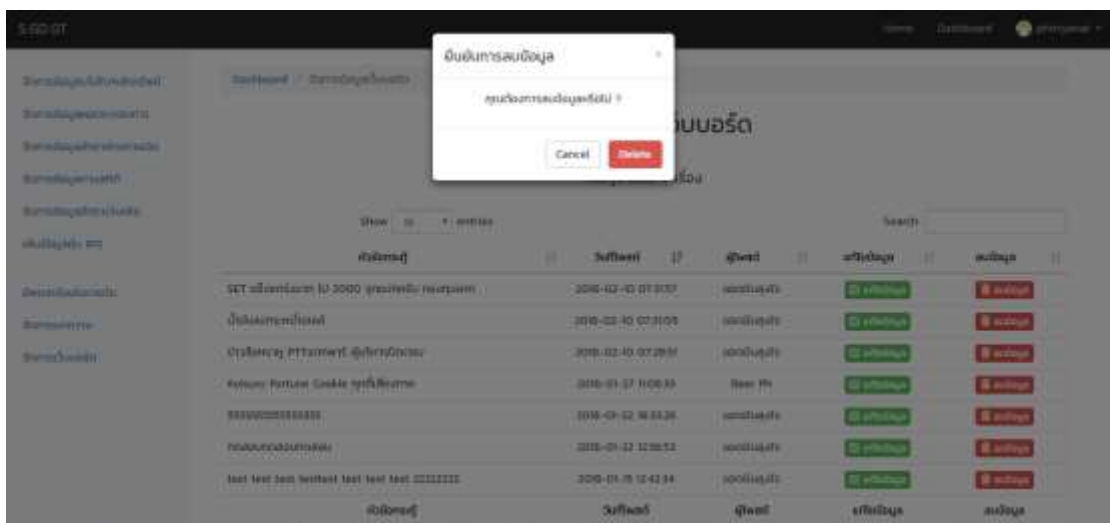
ยืนยันการลบข้อมูล

คุณต้องการลบข้อมูลหรือไม่ ?

Cancel Delete

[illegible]บบอร์ด

Home Dashboard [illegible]

Dashboard / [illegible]

Show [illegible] entries

Search:

| หัวข้อกระทู้ | วันที่โพสต์ | ผู้โพสต์ | แก้ไขข้อมูล | ลบข้อมูล |
|---|---|---|---|---|
| SET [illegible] 2000 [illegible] | 2018-02-10 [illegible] | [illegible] | แก้ไขข้อมูล | ลบข้อมูล |
| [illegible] | 2018-02-10 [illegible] | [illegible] | แก้ไขข้อมูล | ลบข้อมูล |
| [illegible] PTT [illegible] | 2018-02-10 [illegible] | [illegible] | แก้ไขข้อมูล | ลบข้อมูล |
| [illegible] Fortune Cookie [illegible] | 2018-01-27 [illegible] | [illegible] | แก้ไขข้อมูล | ลบข้อมูล |
| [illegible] | 2018-01-22 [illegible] | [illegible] | แก้ไขข้อมูล | ลบข้อมูล |
| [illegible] | 2018-01-22 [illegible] | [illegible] | แก้ไขข้อมูล | ลบข้อมูล |
| test test test testtest test test test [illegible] | 2018-01-15 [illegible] | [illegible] | แก้ไขข้อมูล | ลบข้อมูล |
| หัวข้อกระทู้ | วันที่โพสต์ | ผู้โพสต์ | แก้ไขข้อมูล | ลบข้อมูล |